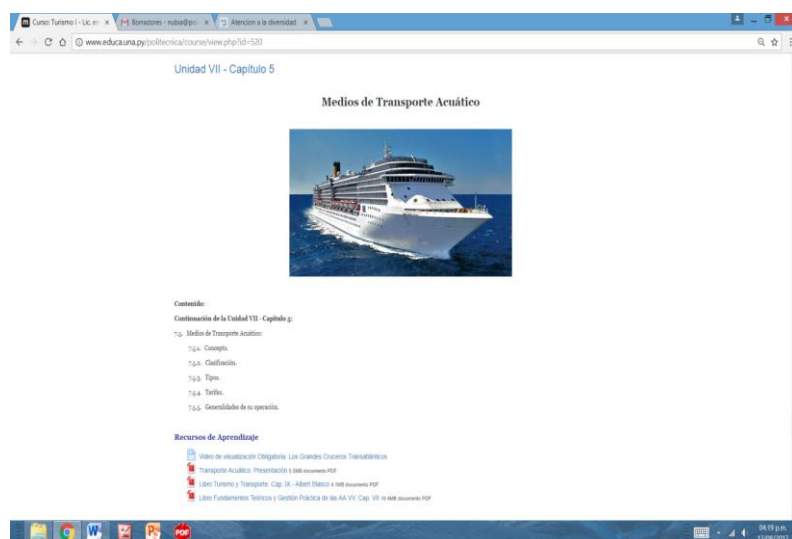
Curso: Turismo I - Lic. en ×
Borradores - nubia@po ×
Atencion a la diversidad ×

www.educa.una.py/politecnica/course/view.php?id=520

Unidad VII - Capítulo 5

Medios de Transporte Acuático

Contenido:

Continuación de la Unidad VII - Capítulo 5:

7.5. Medios de Transporte Acuático:

7.5.1. Concepto.

7.5.2. Clasificación.

7.5.3. Tipos.

7.5.4. Tarifas.

7.5.5. Generalidades de su operación.

Recursos de Aprendizaje

Video de visualización Obligatoria: Los Grandes Cruceros Transatlánticos

Transporte Acuático. Presentación 5.5MB documento PDF

Libro Turismo y Transporte. Cap. IX - Albert Blasco 4.1MB documento PDF

Libro Fundamentos Teóricos y Gestión Práctica de las AA.VV. Cap. VII 10.4MB documento PDF

04:19 p.m.
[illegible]